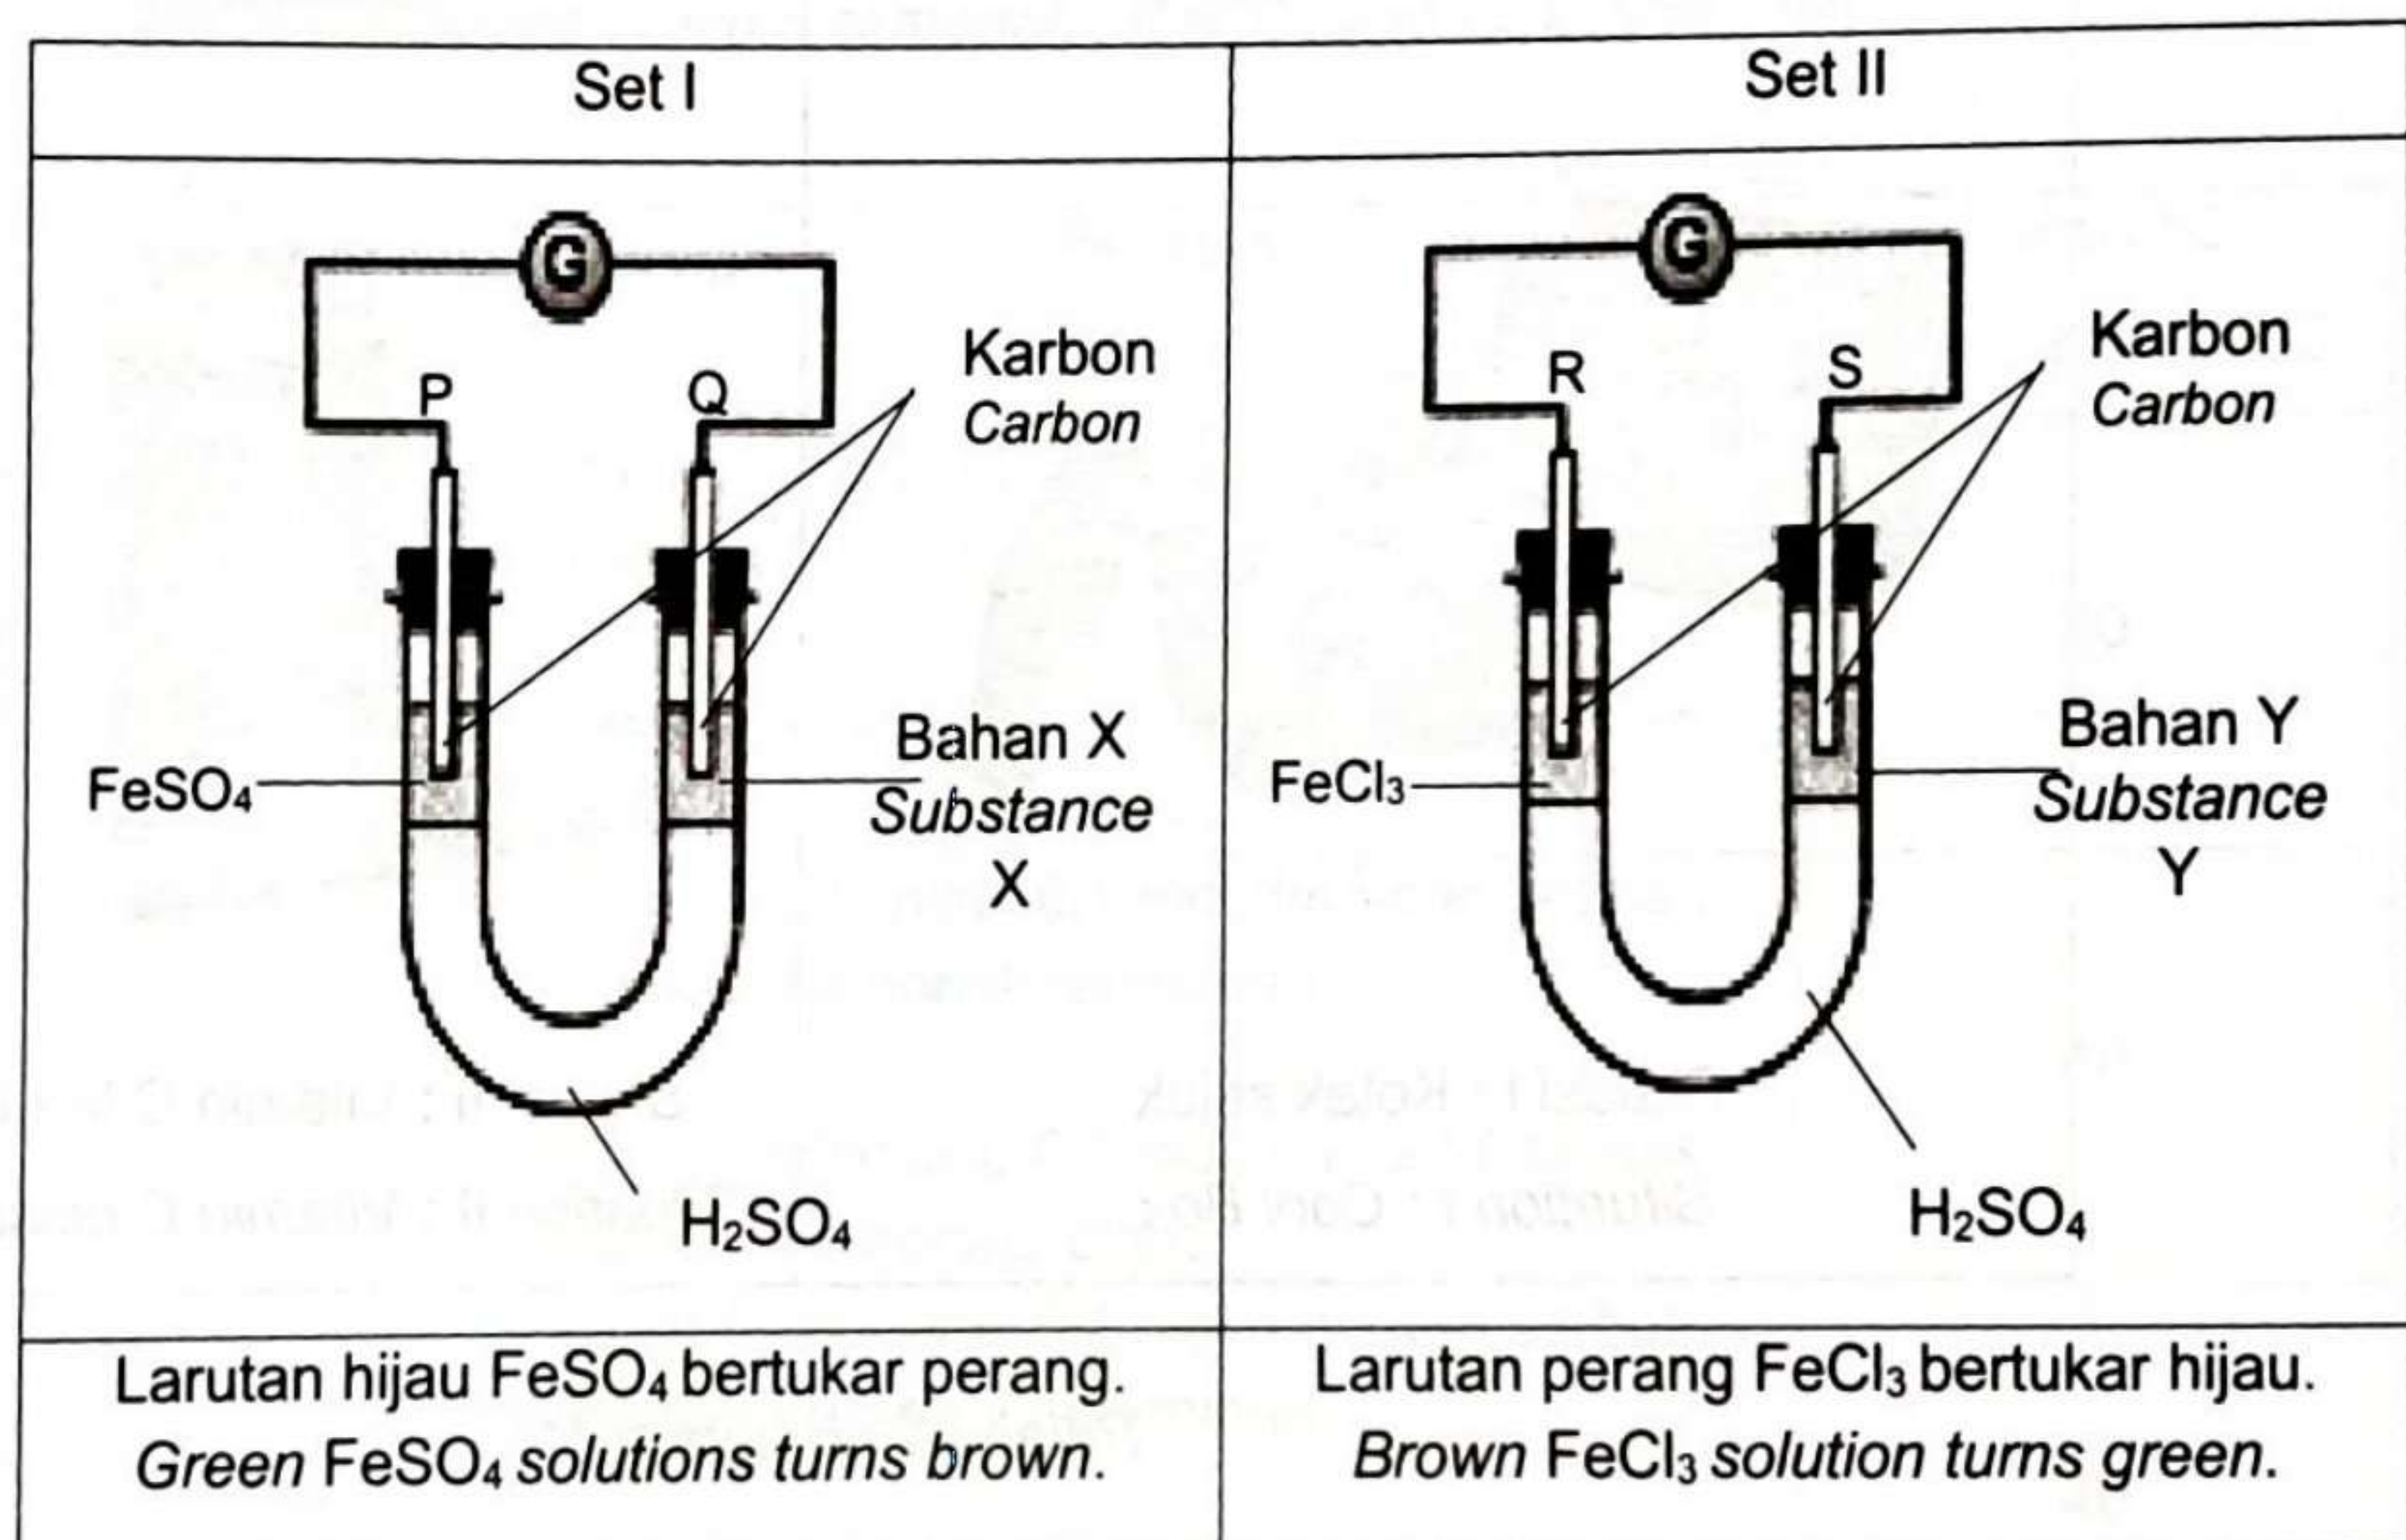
| Set I | Set II |
|---|---|
| G<br>P Q<br>Karbon<br>*Carbon*<br>Bahan X<br>*Substance* X<br>$FeSO_4$<br>$H_2SO_4$ | G<br>R S<br>Karbon<br>*Carbon*<br>Bahan Y<br>*Substance* Y<br>$FeCl_3$<br>$H_2SO_4$ |
| Larutan hijau $FeSO_4$ bertukar perang.<br>*Green* $FeSO_4$ *solutions turns brown.* | Larutan perang $FeCl_3$ bertukar hijau.<br>*Brown* $FeCl_3$ *solution turns green.* |